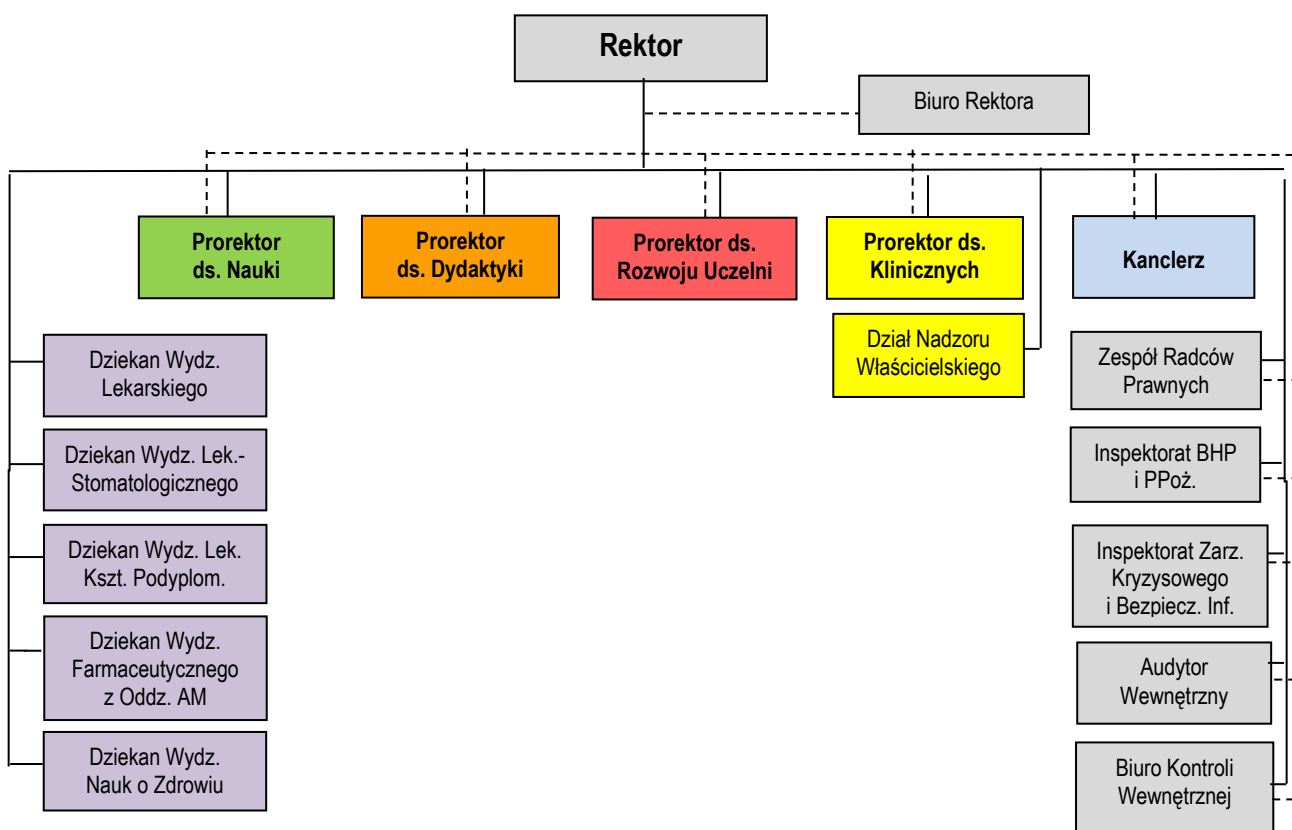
Rektor

Biuro Rektora

Prorektor ds. Nauki

Prorektor ds. Dydaktyki

Prorektor ds. Rozwoju Uczelni

Prorektor ds. Klinicznych

Kanclerz

Dział Nadzoru Właścicielskiego

Dziekan Wydz. Lekarskiego

Dziekan Wydz. Lek.-Stomatologicznego

Dziekan Wydz. Lek. Kszt. Podyplom.

Dziekan Wydz. Farmaceutycznego z Oddz. AM

Dziekan Wydz. Nauk o Zdrowiu

Zespół Radców Prawnych

Inspektorat BHP i PPoż.

Inspektorat Zarz. Kryzysowego i Bezpiecz. Inf.

Audytor Wewnętrzny

Biuro Kontroli Wewnętrznej